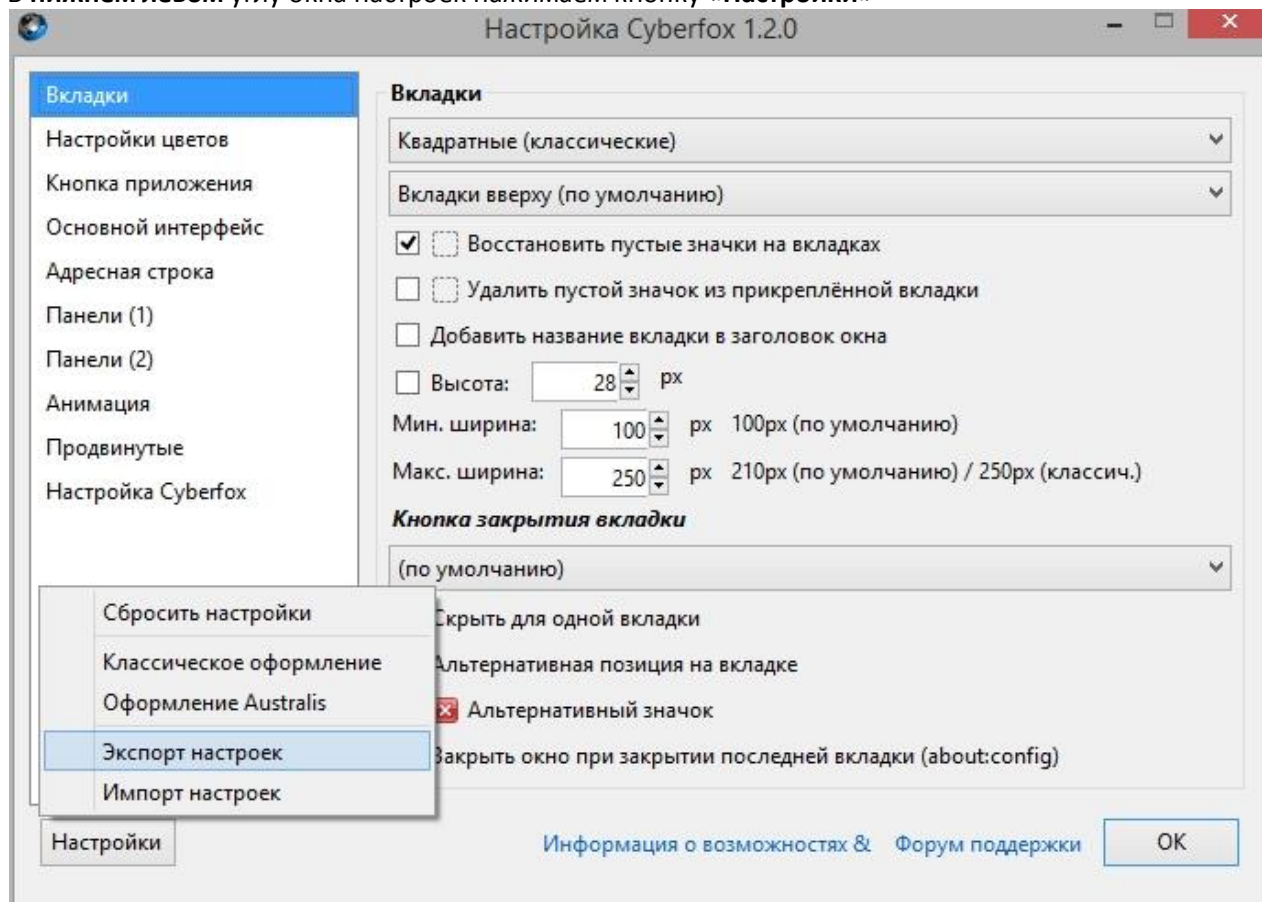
В нижнем левом углу окна настроек нажимаем кнопку «Настройки»

Настройка Cyberfox 1.2.0

Вкладки
Настройки цветов
Кнопка приложения
Основной интерфейс
Адресная строка
Панели (1)
Панели (2)
Анимация
Продвинутые
Настройка Cyberfox

Вкладки

Квадратные (классические)

Вкладки вверху (по умолчанию)

Восстановить пустые значки на вкладках

Удалить пустой значок из прикреплённой вкладки

Добавить название вкладки в заголовок окна

Высота: 28 px

Мин. ширина: 100 px 100px (по умолчанию)

Макс. ширина: 250 px 210px (по умолчанию) / 250px (классич.)

Кнопка закрытия вкладки

(по умолчанию)

Сбросить настройки
Классическое оформление
Оформление Australis
Экспорт настроек
Импорт настроек

Скрыть для одной вкладки

Альтернативная позиция на вкладке

Альтернативный значок

Закрыть окно при закрытии последней вкладки (about:config)

Настройки

Информация о возможностях & Форум поддержки

OK